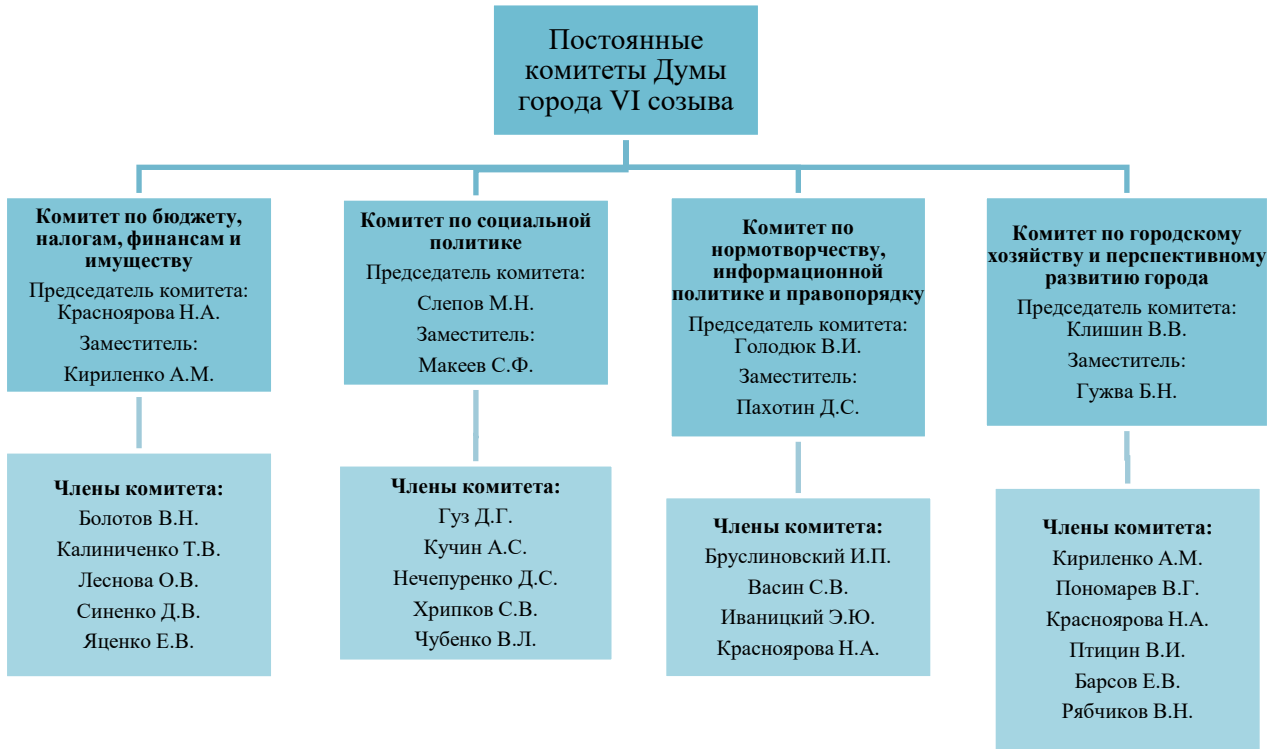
Постоянные комитеты Думы города VI созыва

**Комитет по бюджету, налогам, финансам и имуществу**
Председатель комитета: Красноярова Н.А.
Заместитель:
Кириленко А.М.

**Члены комитета:**
Болотов В.Н.
Калиниченко Т.В.
Леснова О.В.
Синенко Д.В.
Яценко Е.В.

**Комитет по социальной политике**
Председатель комитета:
Слепов М.Н.
Заместитель:
Макеев С.Ф.

**Члены комитета:**
Гуз Д.Г.
Кучин А.С.
Нечепуренко Д.С.
Хрипков С.В.
Чубенко В.Л.

**Комитет по нормотворчеству, информационной политике и правопорядку**
Председатель комитета: Голодюк В.И.
Заместитель:
Пахотин Д.С.

**Члены комитета:**
Бруслиновский И.П.
Васин С.В.
Иваницкий Э.Ю.
Красноярова Н.А.

**Комитет по городскому хозяйству и перспективному развитию города**
Председатель комитета: Клишин В.В.
Заместитель:
Гужва Б.Н.

**Члены комитета:**
Кириленко А.М.
Пономарев В.Г.
Красноярова Н.А.
Птицин В.И.
Барсов Е.В.
Рябчиков В.Н.